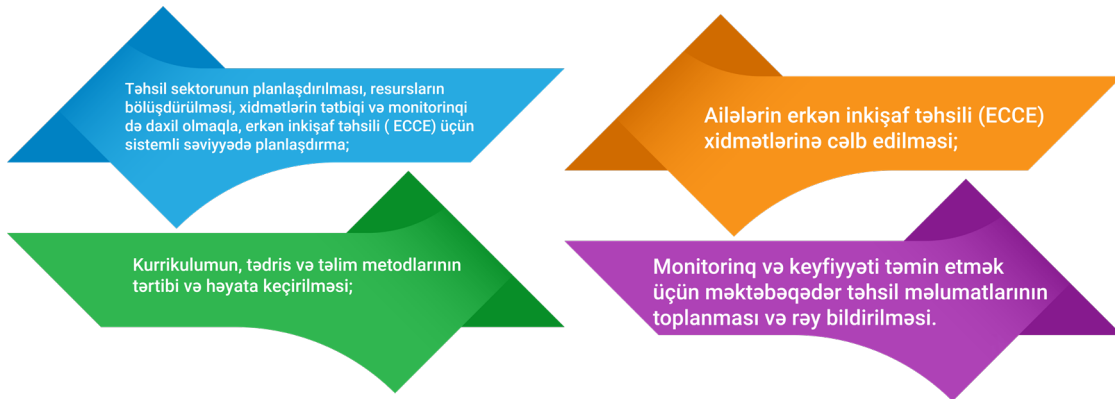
Təhsil sektorunun planlaşdırılması, resursların bölüşdürülməsi, xidmətlərin tətbiqi və monitorinqi də daxil olmaqla, erkən inkişaf təhsili ( ECCE) üçün sistemli səviyyədə planlaşdırma;

Ailələrin erkən inkişaf təhsili (ECCE) xidmətlərinə cəlb edilməsi;

Kurrikulumun, tədris və təlim metodlarının tərtibi və həyata keçirilməsi;

Monitorinq və keyfiyyəti təmin etmək üçün məktəbəqədər təhsil məlumatlarının toplanması və rəy bildirilməsi.